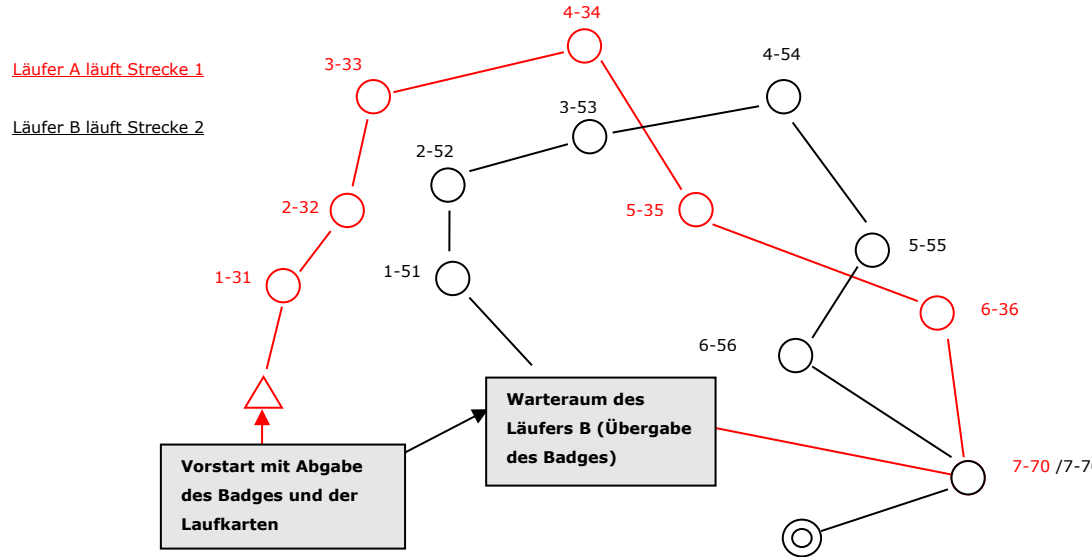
Läufer A läuft Strecke 1

Läufer B läuft Strecke 2

4-34

3-33

4-54

3-53

2-52

2-32

5-35

5-55

1-31

1-51

6-36

6-56

Warteraum des Läufers B (Übergabe des Badges)

Vorstart mit Abgabe des Badges und der Laufkarten

7-70 /7-7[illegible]